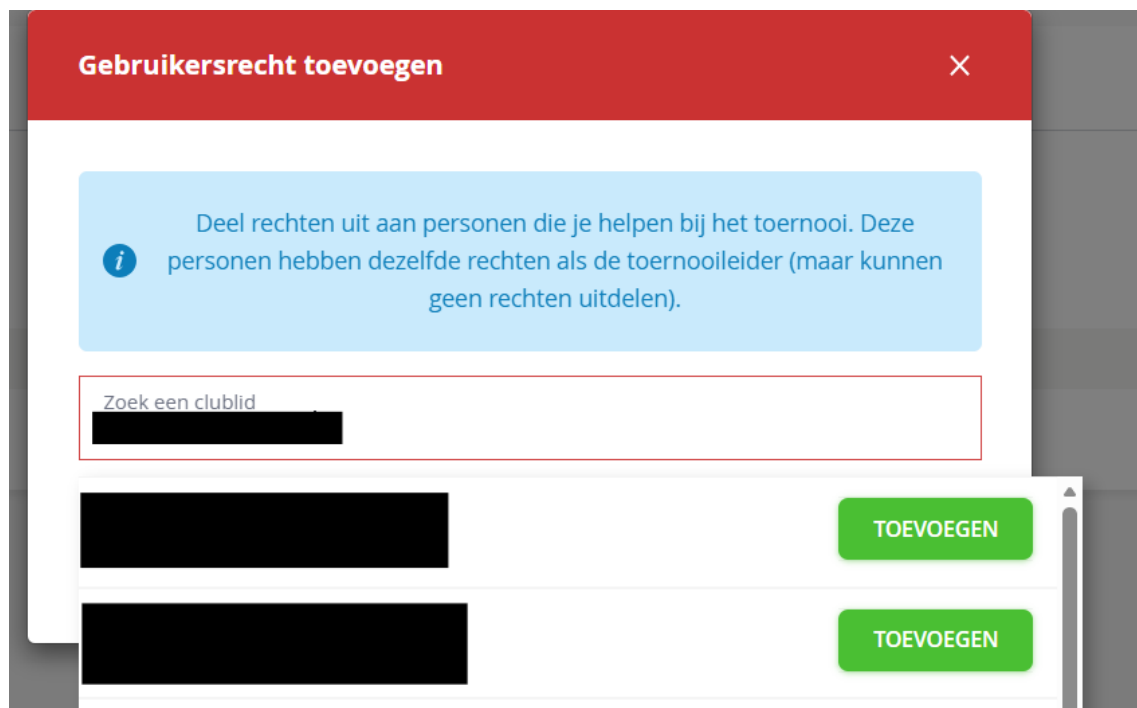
Gebruikersrecht toevoegen

×

Deel rechten uit aan personen die je helpen bij het toernooi. Deze personen hebben dezelfde rechten als de toernooileider (maar kunnen geen rechten uitdelen).

Zoek een clublid

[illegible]

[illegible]

TOEVOEGEN

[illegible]

TOEVOEGEN